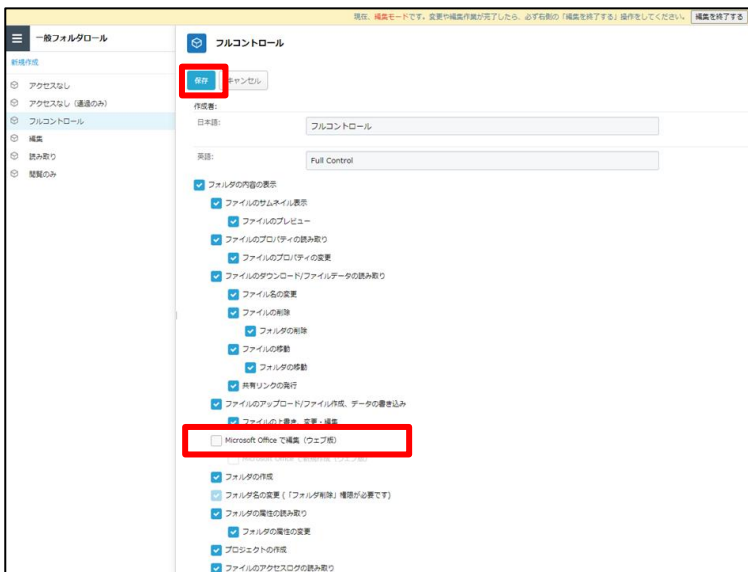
現在、編集モードです。変更や編集作業が完了したら、必ず右側の「編集を終了する」操作をしてください。 編集を終了する

一般フォルダロール

新規作成

アクセスなし

アクセスなし（通過のみ）

フルコントロール

編集

読み取り

閲覧のみ

フルコントロール

保存 キャンセル

作成者:

日本語: フルコントロール

英語: Full Control

フォルダの内容の表示

ファイルのサムネイル表示

ファイルのプレビュー

ファイルのプロパティの読み取り

ファイルのプロパティの変更

ファイルのダウンロード/ファイルデータの読み取り

ファイル名の変更

ファイルの削除

フォルダの削除

ファイルの移動

フォルダの移動

共有リンクの発行

ファイルのアップロード/ファイル作成、データの書き込み

ファイルの上書き、変更・編集

Microsoft Office で編集（ウェブ版）

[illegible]

フォルダの作成

フォルダ名の変更（「フォルダ削除」権限が必要です）

フォルダの属性の読み取り

フォルダの属性の変更

プロジェクトの作成

ファイルのアクセスログの読み取り